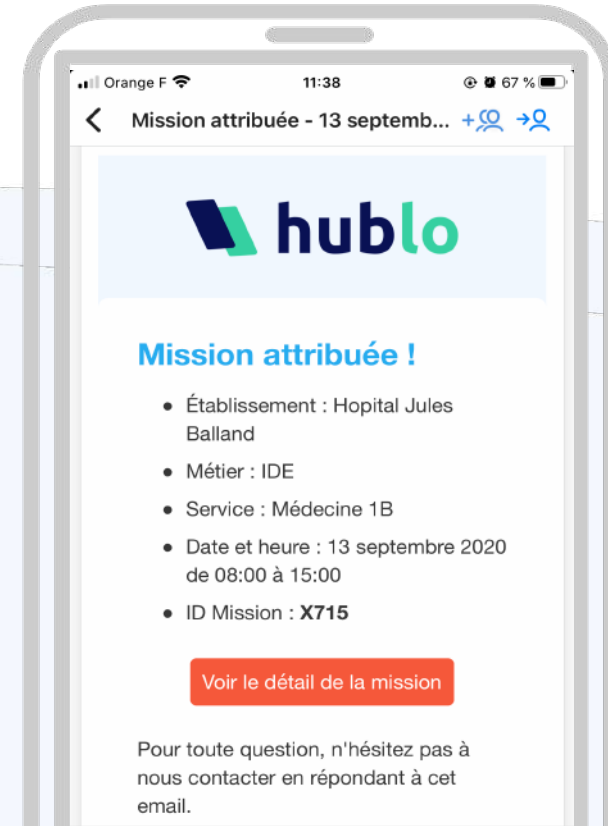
Orange F 11:38 67 %

Mission attribuée - 13 septemb...

hublo

Mission attribuée !

- Établissement : Hopital Jules Balland
- Métier : IDE
- Service : Médecine 1B
- Date et heure : 13 septembre 2020 de 08:00 à 15:00
- ID Mission : **X715**

Voir le détail de la mission

Pour toute question, n'hésitez pas à nous contacter en répondant à cet email.